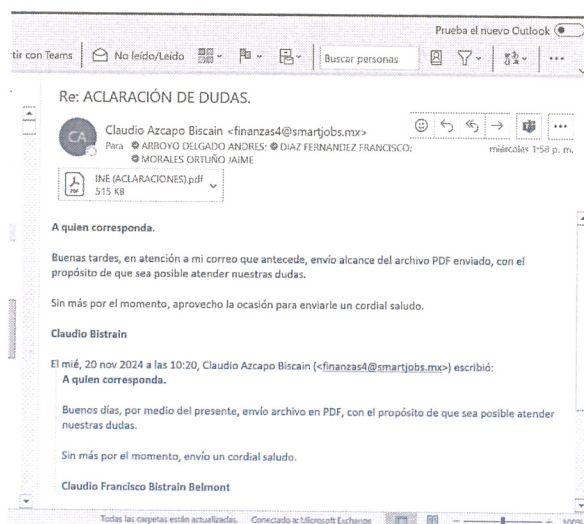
Prueba el nuevo Outlook

tir con Teams | No leído/Leído | Buscar personas

Re: ACLARACIÓN DE DUDAS.

CA Claudio Azcapo Biscain <finanzas4@smartjobs.mx>
Para ARROYO DELGADO ANDRES; DIAZ FERNANDEZ FRANCISCO; MORALES ORTUÑO JAIME
miércoles 1:58 p. m.

INE (ACLARACIONES).pdf
515 KB

A quien corresponda.

Buenas tardes, en atención a mi correo que antecede, envío alcance del archivo PDF enviado, con el propósito de que sea posible atender nuestras dudas.

Sin más por el momento, aprovecho la ocasión para enviarle un cordial saludo.

Claudio Bistrain

El mié, 20 nov 2024 a las 10:20, Claudio Azcapo Biscain (<finanzas4@smartjobs.mx>) escribió:
A quien corresponda.

Buenos días, por medio del presente, envío archivo en PDF, con el propósito de que sea posible atender nuestras dudas.

Sin más por el momento, envío un cordial saludo.

Claudio Francisco Bistrain Belmont

Todas las carpetas están actualizadas. Conectado a: Microsoft Exchange 100%